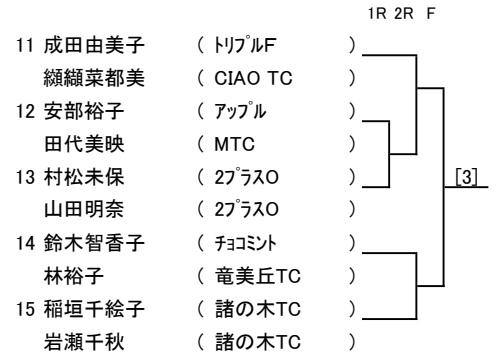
1R 2R F

11 成田由美子 ( ﾄﾘﾌﾟﾙF )
纐纈菜都美 ( CIAO TC )
12 安部裕子 ( ｱｯﾌﾟﾙ )
田代美映 ( MTC )
13 村松未保 ( 2ﾌﾟﾗｽO )
山田明奈 ( 2ﾌﾟﾗｽO )
14 鈴木智香子 ( ﾁｮｺﾐﾝﾄ )
林裕子 ( 竜美丘TC )
15 稲垣千絵子 ( 諸の木TC )
岩瀬千秋 ( 諸の木TC )

[3]